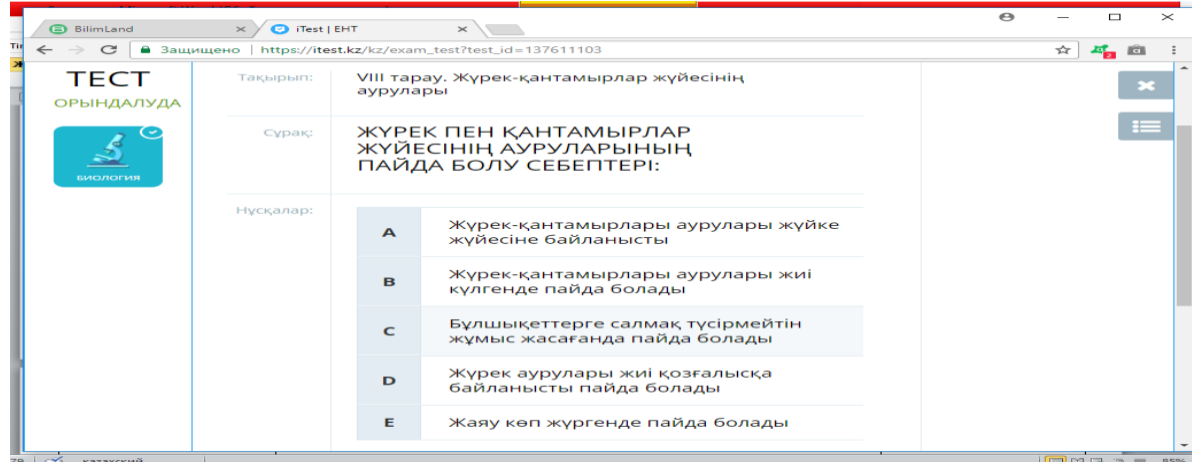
BilimLand
iTest | ЕНТ
Защищено | https://itest.kz/kz/exam_test?test_id=137611103

ТЕСТ
ОРЫНДАЛУДА
БИОЛОГИЯ

Тақырып: VIII тарау. Жүрек-қантамырлар жүйесінің аурулары

Сұрақ: ЖҮРЕК ПЕН ҚАНТАМЫРЛАР ЖҮЙЕСІНІҢ АУРУЛАРЫНЫҢ ПАЙДА БОЛУ СЕБЕПТЕРІ:

Нұсқалар:

| A | Жүрек-қантамырлары аурулары жүйке жүйесіне байланысты |
|---|---|
| B | Жүрек-қантамырлары аурулары жиі күлгенде пайда болады |
| C | Бұлшықеттерге салмақ түсірмейтін жұмыс жасағанда пайда болады |
| D | Жүрек аурулары жиі қозғалысқа байланысты пайда болады |
| E | Жаяу көп жүргенде пайда болады |